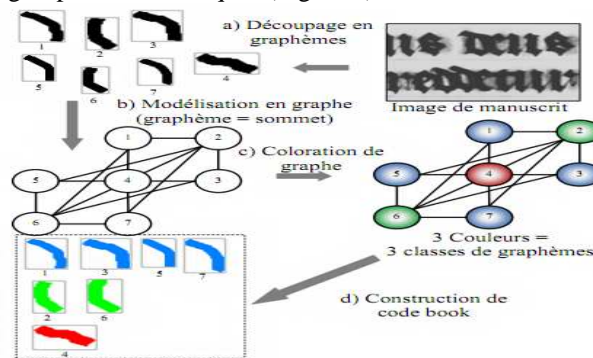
a) Découpage en graphèmes

Image de manuscrit

b) Modélisation en graphe (graphème = sommet)

c) Coloration de graphe

3 Couleurs = 3 classes de graphèmes

d) Construction de code book

1 2 3 5 6 7 4

1 2 5 4 3 6 7

1 2 5 4 3 6 7

1 3 5 7 2 6 4